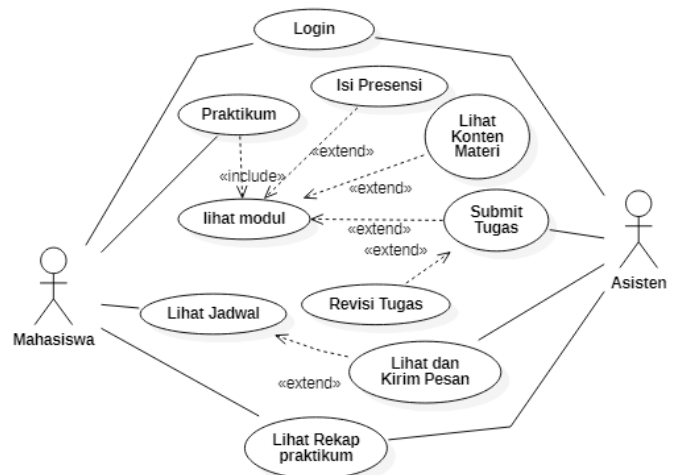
Login

Isi Presensi

Praktikum

Lihat Konten Materi

«extend»

«include»

«extend»

lihat modul

Submit Tugas

«extend»

«extend»

Mahasiswa

Asisten

Lihat Jadwal

Revisi Tugas

Lihat dan Kirim Pesan

«extend»

Lihat Rekap praktikum